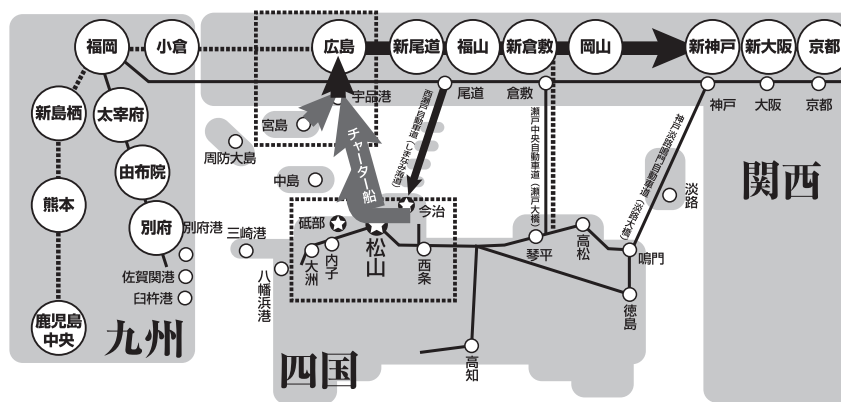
福岡
小倉
広島
新尾道
福山
新倉敷
岡山
新神戸
新大阪
京都
宇品港
尾道
倉敷
神戸
大阪
京都
新鳥栖
太宰府
由布院
熊本
別府
鹿児島中央
九州
宮島
周防大島
中島
チャーター船
西瀬戸自動車道（しまなみ海道）
瀬戸中央自動車道（瀬戸大橋）
神戸淡路鳴門自動車道（淡路大橋）
淡路
関西
砥部
今治
松山
内子
大洲
西条
三崎港
別府港
佐賀関港
臼杵港
八幡浜港
琴平
高松
鳴門
徳島
高知
四国